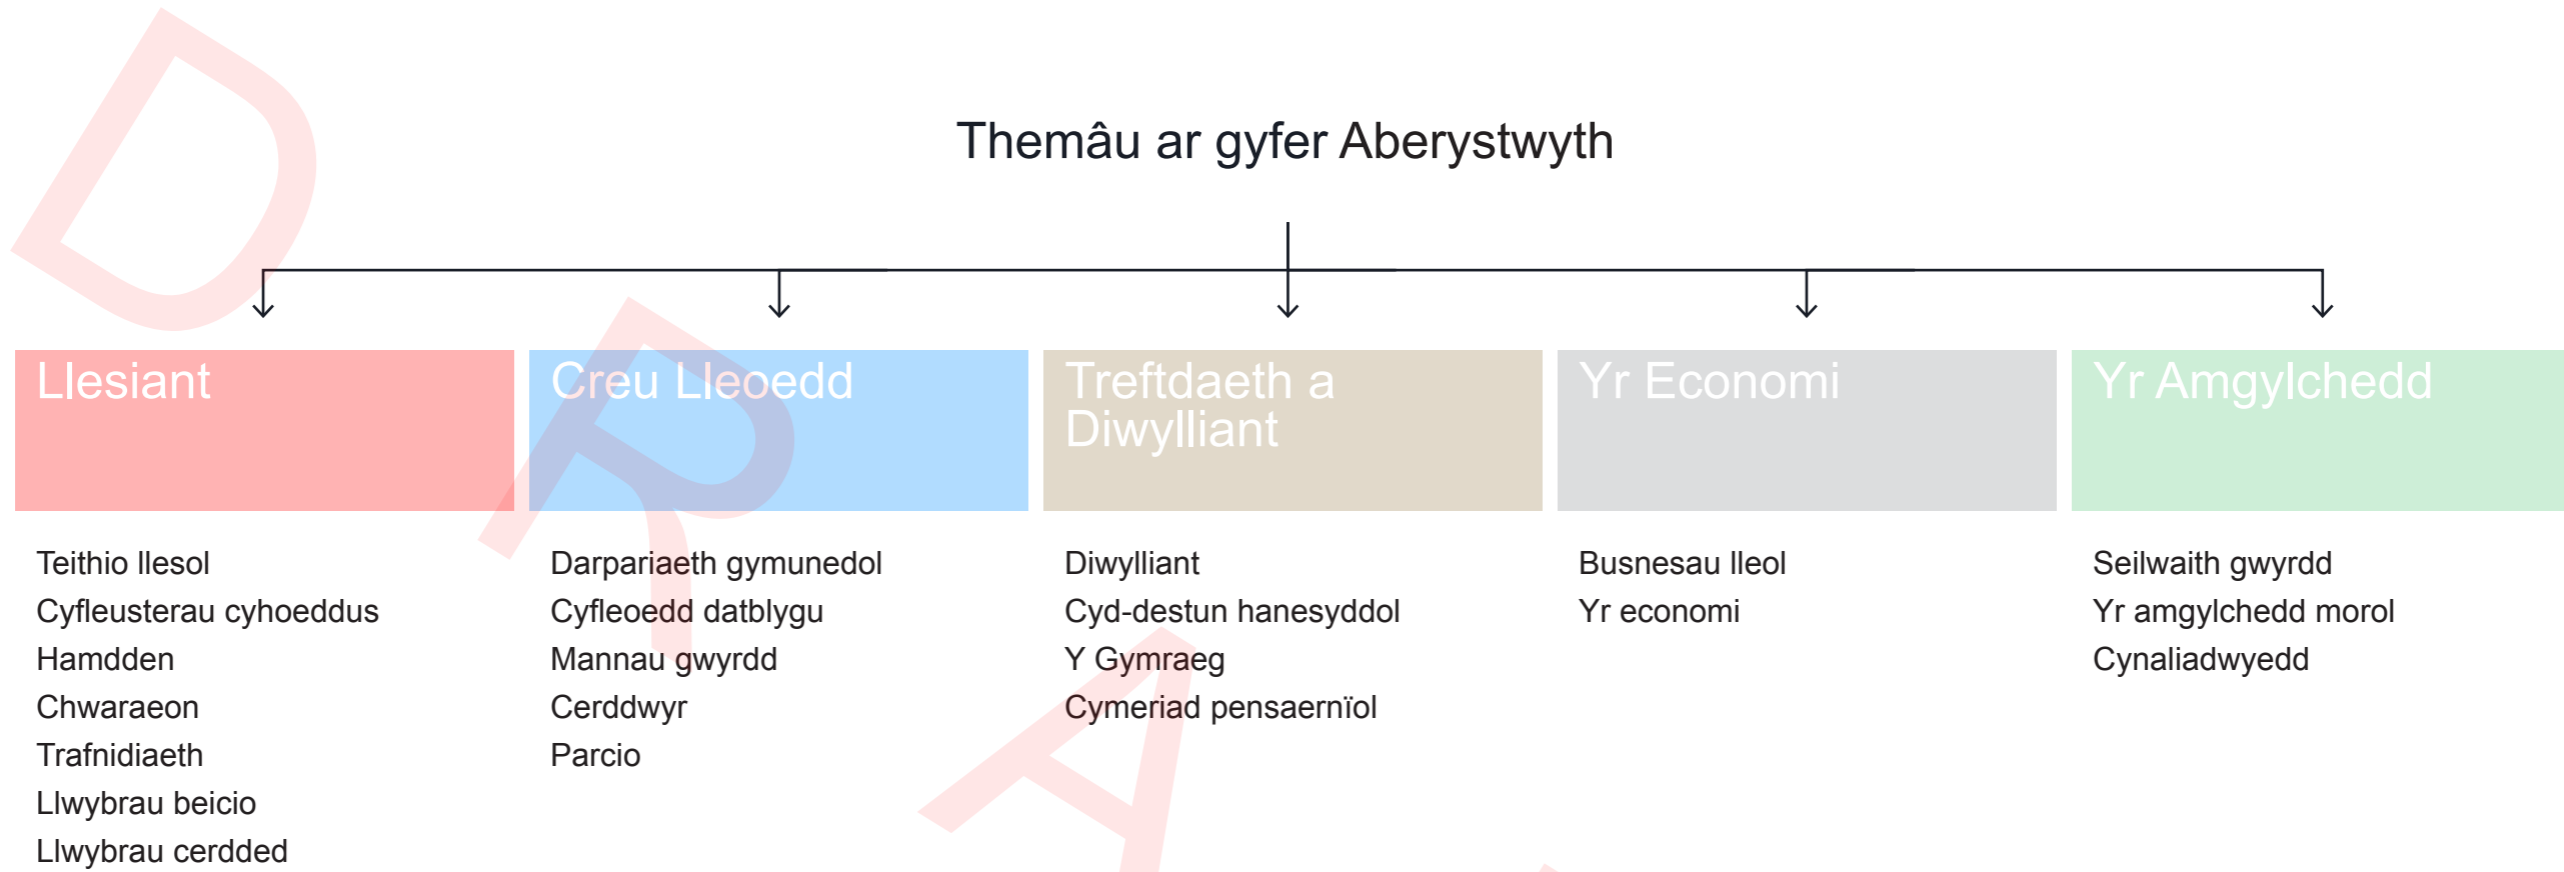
DRA

Themâu ar gyfer Aberystwyth

Llesiant

Teithio llesol
Cyfleusterau cyhoeddus
Hamdden
Chwaraeon
Trafnidiaeth
Llwybrau beicio
Llwybrau cerdded

Creu Lleoedd

Darpariaeth gymunedol
Cyfleoedd datblygu
Mannau gwyrdd
Cerddwyr
Parcio

Treftdaeth a Diwylliant

Diwylliant
Cyd-destun hanesyddol
Y Gymraeg
Cymeriad pensaernïol

Yr Economi

Busnesau lleol
Yr economi

Yr Amgylchedd

Seilwaith gwyrdd
Yr amgylchedd morol
Cynaliadwyedd